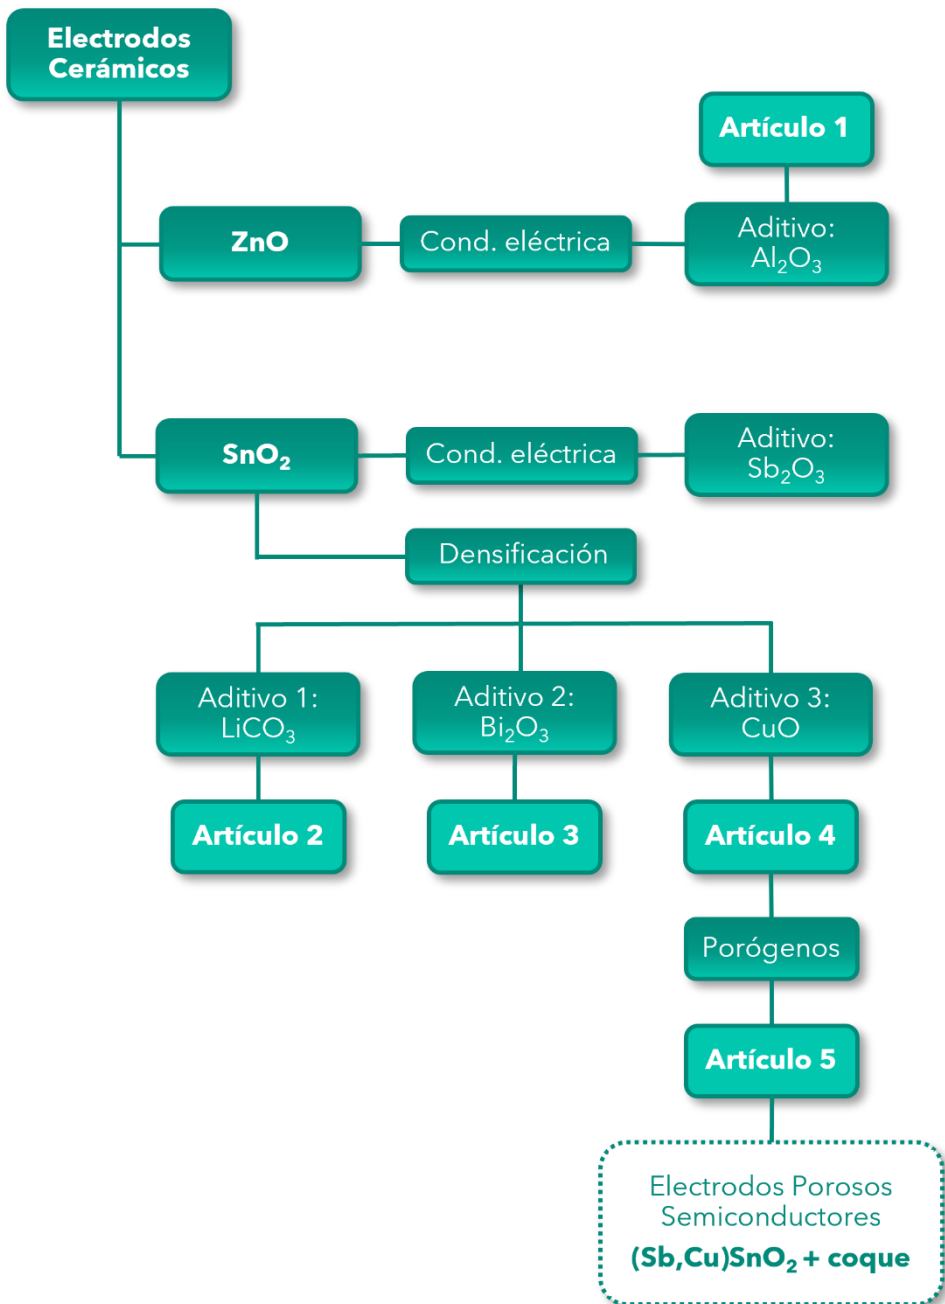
Electrodos Cerámicos

Artículo 1

ZnO

Cond. eléctrica

Aditivo: $Al_2O_3$

$SnO_2$

Cond. eléctrica

Aditivo: $Sb_2O_3$

Densificación

Aditivo 1: $LiCO_3$

Aditivo 2: $Bi_2O_3$

Aditivo 3: CuO

Artículo 2

Artículo 3

Artículo 4

Porógenos

Artículo 5

Electrodos Porosos Semiconductores
$(Sb,Cu)SnO_2$ + coque